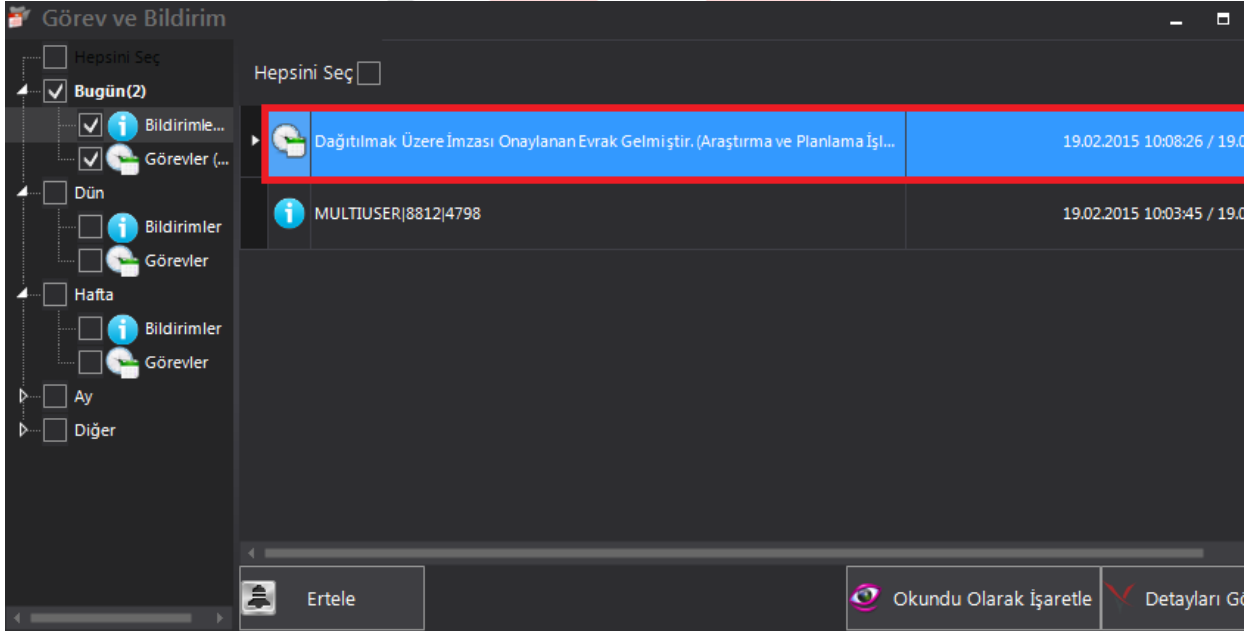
Görev ve Bildirim

Hepsini Seç
Bugün(2)
Bildirimle...
Görevler (...
Dün
Bildirimler
Görevler
Hafta
Bildirimler
Görevler
Ay
Diğer

Hepsini Seç

| Dağıtılmak Üzere İmzası Onaylanan Evrak Gelmiştir. (Araştırma ve Planlama İşl... | 19.02.2015 10:08:26 / 19.0 |
|---|---|
| MULTIUSER|8812|4798 | 19.02.2015 10:03:45 / 19.0 |

Ertele
Okundu Olarak İşaretle
Detayları Gö